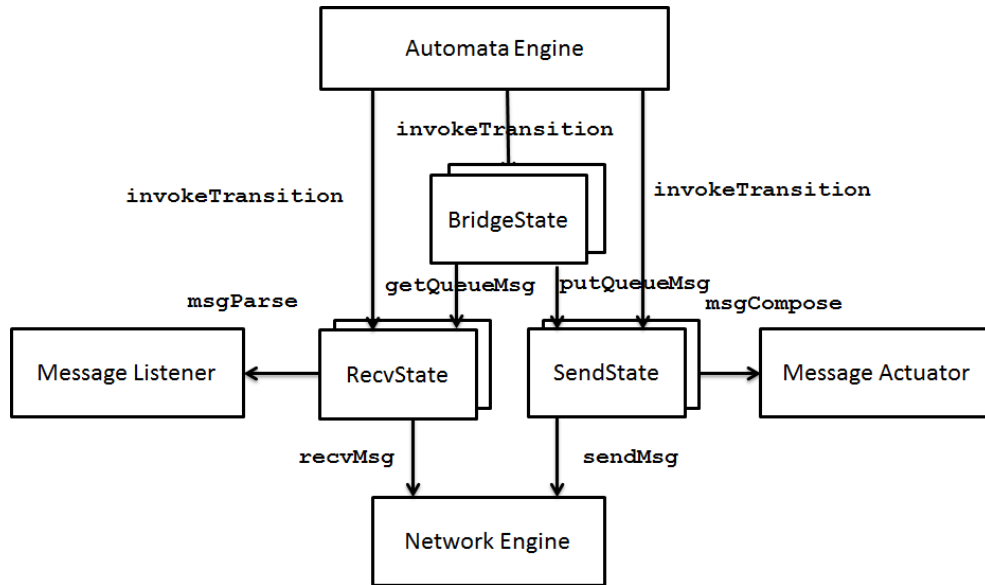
Automata Engine

invokeTransition

invokeTransition

invokeTransition

BridgeState

getQueueMsg

putQueueMsg

msgParse

msgCompose

Message Listener

RecvState

SendState

Message Actuator

recvMsg

sendMsg

Network Engine